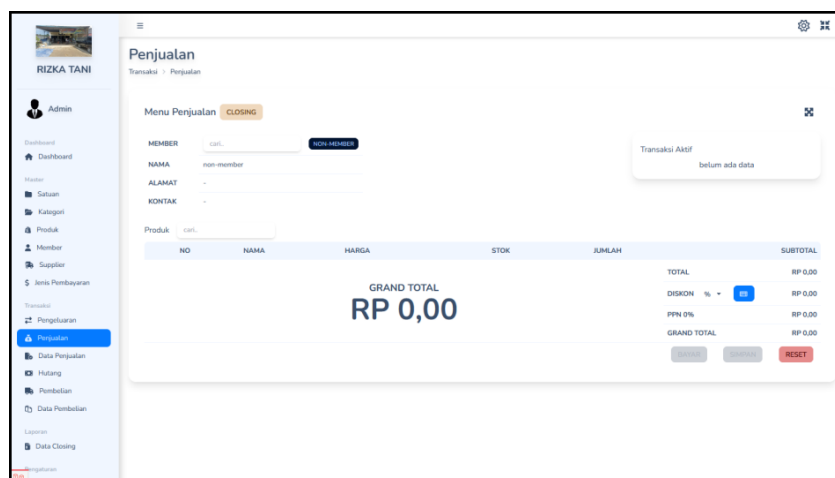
RIZKA TANI

Admin

Dashboard
Dashboard

Master
Satuan
Kategori
Produk
Member
Supplier
Jenis Pembayaran

Transaksi
Pengeluaran
Penjualan
Data Penjualan
Hutang
Pembelian
Data Pembelian

Laporan
Data Closing

Pengaturan

≡

Penjualan
Transaksi > Penjualan

Menu Penjualan CLOSING

MEMBER cari.. NON-MEMBER
NAMA non-member
ALAMAT -
KONTAK -

Transaksi Aktif
belum ada data

Produk cari..

| NO | NAMA | HARGA | STOK | JUMLAH | SUBTOTAL |
|---|---|---|---|---|---|

GRAND TOTAL
RP 0,00

TOTAL RP 0,00
DISKON % RP 0,00
PPN 0% RP 0,00
GRAND TOTAL RP 0,00

BAYAR SIMPAN RESET